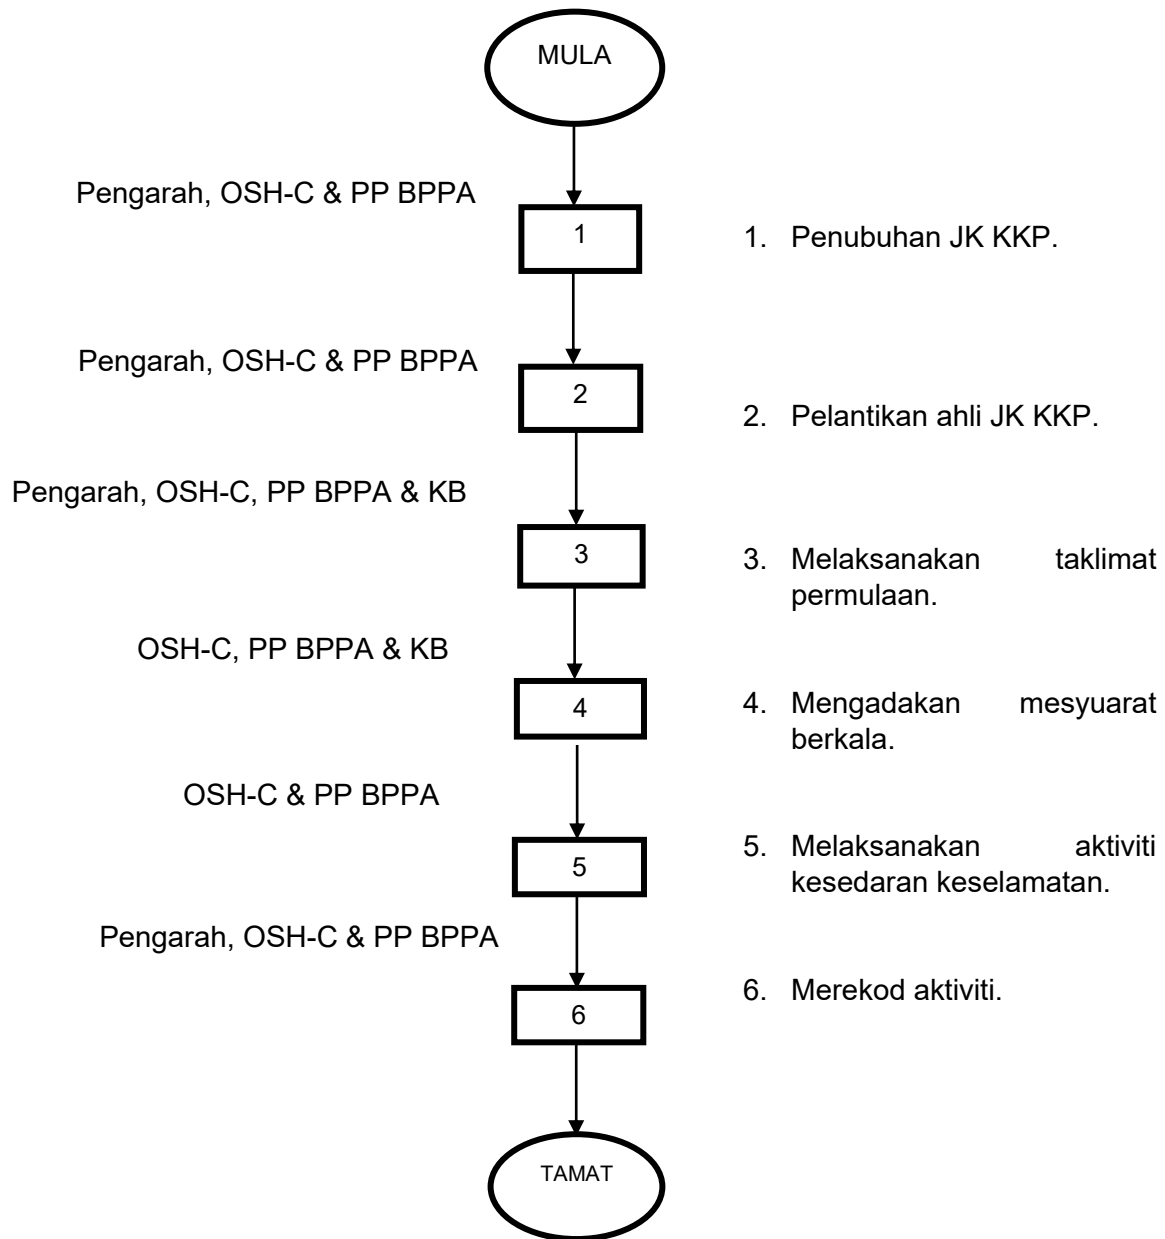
MULA

Pengarah, OSH-C & PP BPPA

1

1. Penubuhan JK KKP.

Pengarah, OSH-C & PP BPPA

2

2. Pelantikan ahli JK KKP.

Pengarah, OSH-C, PP BPPA & KB

3

3. Melaksanakan taklimat permulaan.

OSH-C, PP BPPA & KB

4

4. Mengadakan mesyuarat berkala.

OSH-C & PP BPPA

5

5. Melaksanakan aktiviti kesedaran keselamatan.

Pengarah, OSH-C & PP BPPA

6

6. Merekod aktiviti.

TAMAT